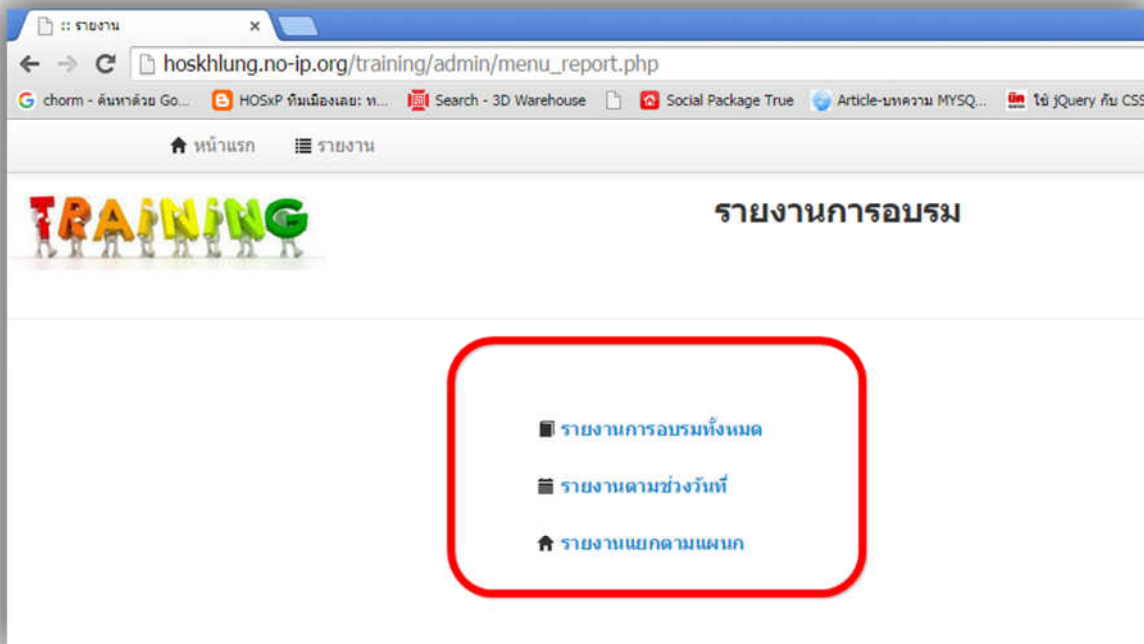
:: รายงาน

hoskhlung.no-ip.org/training/admin/menu_report.php

chorm - ค้นหาด้วย Go... HOSxP ทีมเมืองเลย: ท... Search - 3D Warehouse Social Package True Article-บทความ MYSQ... ใช้ jQuery กับ CSS

หน้าแรก รายงาน

TRAINING

รายงานการอบรม

รายงานการอบรมทั้งหมด

รายงานตามช่วงวันที่

รายงานแยกตามแผนก